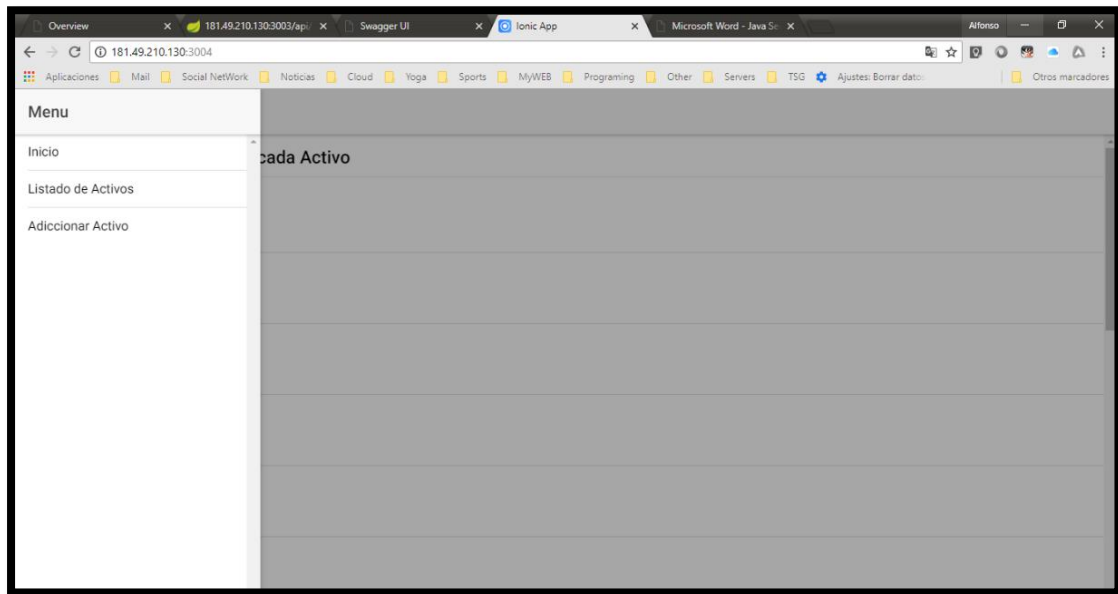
Overview × 181.49.210.130:3003/api/ × Swagger UI × Ionic App × Microsoft Word - Java Se ×

Alfonso

181.49.210.130:3004

Aplicaciones Mail Social NetWork Noticias Cloud Yoga Sports MyWEB Programing Other Servers TSG Ajustes: Borrar datos Otros marcadores

Menu

Inicio

Listado de Activos

Adiccionar Activo

cada Activo